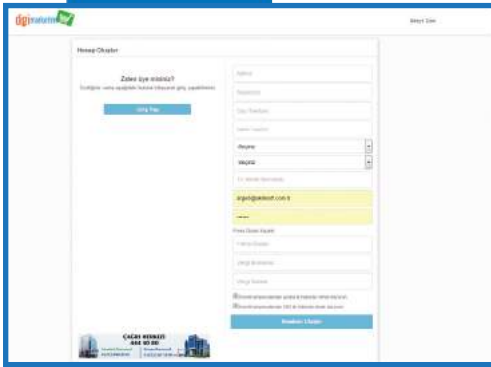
dgifaturam

Hesap Oluştur

Zaten üye misiniz?
Üyeliğiniz varsa aşağıdaki butona tıklayarak giriş yapabilirsiniz.

Giriş Yap

Adınız

Soyadınız

Cep Telefonu

Sabit Telefon

Seçiniz

SEÇİNİZ

E-Posta Adresiniz

ergun@akbesit.com.tr

••••••

Firma Bilgisi Ekleyin

Firma Ünvanı

Vergi Numarası

Vergi Dairesi

Kullanım şartlarını okudum ve kabul ediyorum.

Kullanım şartlarını ve gizlilik koşullarını okudum.

Hesabımı Oluştur

ÇAĞRI MERKEZİ
444 40 00